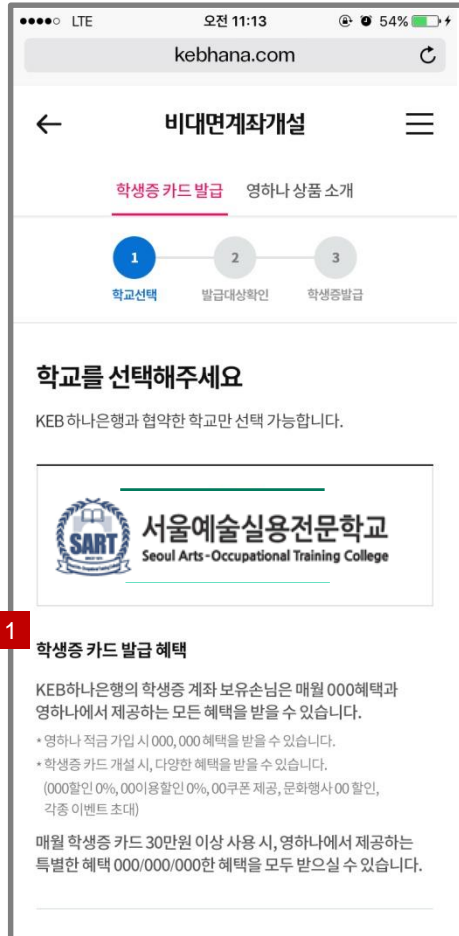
●●●●○ LTE 오전 11:13 54%

kebhana.com

비대면계좌개설

학생증 카드 발급 영하나 상품 소개

1 학교선택 2 발급대상확인 3 학생증발급

학교를 선택해주세요

KEB 하나은행과 협약한 학교만 선택 가능합니다.

SART 서울예술실용전문학교 Seoul Arts-Occupational Training College

1

학생증 카드 발급 혜택

KEB하나은행의 학생증 계좌 보유손님은 매월 000혜택과 영하나에서 제공하는 모든 혜택을 받을 수 있습니다.

* 영하나 적금 가입 시 000, 000 혜택을 받을 수 있습니다.
* 학생증 카드 개설 시, 다양한 혜택을 받을 수 있습니다. (000할인 0%, 00이용할인 0%, 00쿠폰 제공, 문화행사 00 할인, 각종 이벤트 초대)

매월 학생증 카드 30만원 이상 사용 시, 영하나에서 제공하는 특별한 혜택 000/000/000한 혜택을 모두 받으실 수 있습니다.